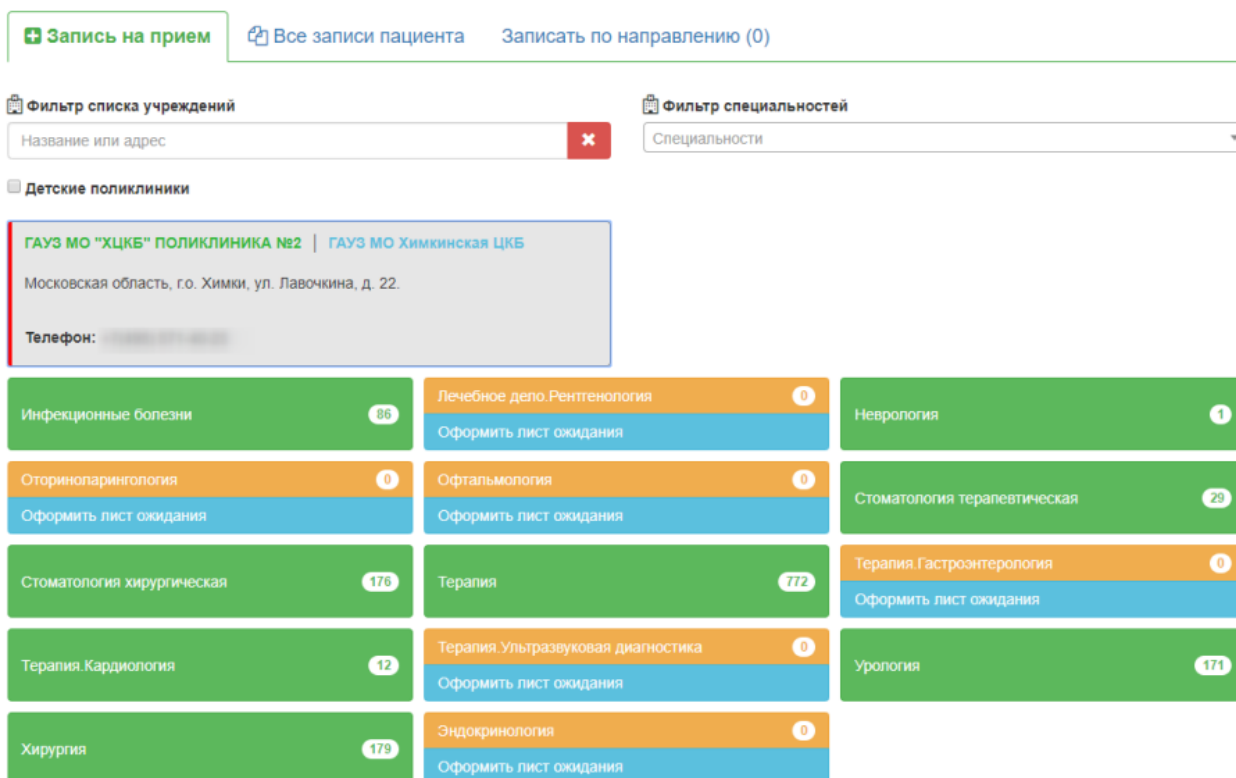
Запись на прием | Все записи пациента | Записать по направлению (0)

Фильтр списка учреждений

Название или адрес

Фильтр специальностей

Специальности

Детские поликлиники

ГАУЗ МО "ХЦКБ" ПОЛИКЛИНИКА №2 | ГАУЗ МО Химкинская ЦКБ

Московская область, г.о. Химки, ул. Лавочкина, д. 22.

Телефон: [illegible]

Инфекционные болезни 86

Лечебное дело.Рентгенология 0
Оформить лист ожидания

Неврология 1

Оториноларингология 0
Оформить лист ожидания

Офтальмология 0
Оформить лист ожидания

Стоматология терапевтическая 29

Стоматология хирургическая 176

Терапия 772

Терапия.Гастроэнтерология 0
Оформить лист ожидания

Терапия.Кардиология 12

Терапия.Ультразвуковая диагностика 0
Оформить лист ожидания

Урология 171

Хирургия 179

Эндокринология 0
Оформить лист ожидания